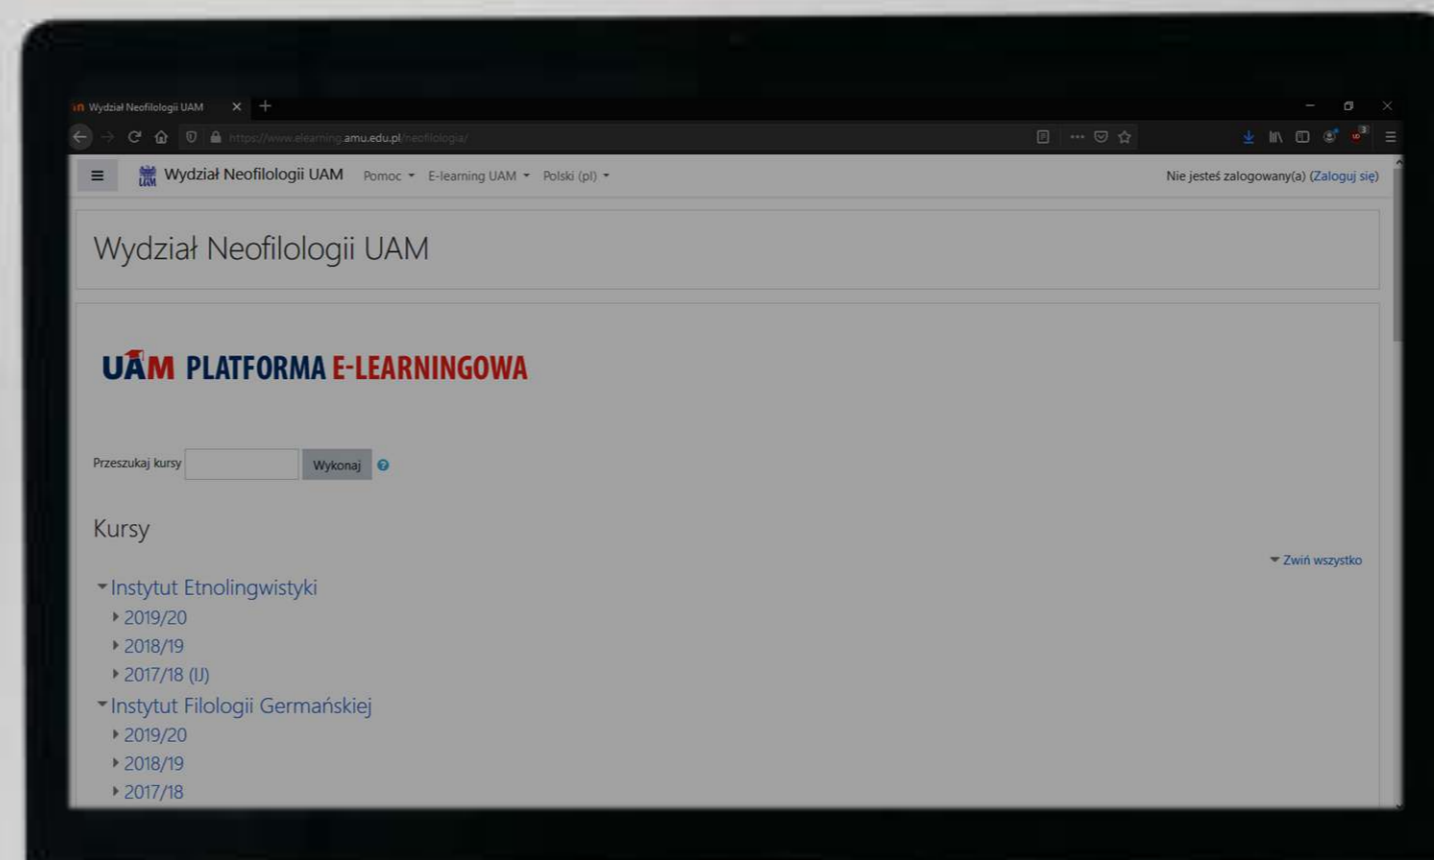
Wydział Neofilologii UAM ×

https://www.elearning.amu.edu.pl/neofilologia/

Wydział Neofilologii UAM Pomoc E-learning UAM Polski (pl)

Nie jesteś zalogowany(a) (Zaloguj się)

Wydział Neofilologii UAM

UAM PLATFORMA E-LEARNINGOWA

Przeszukaj kursy Wykonaj

Kursy

Zwiń wszystko

Instytut Etnolingwistyki
2019/20
2018/19
2017/18 (IJ)
Instytut Filologii Germańskiej
2019/20
2018/19
2017/18